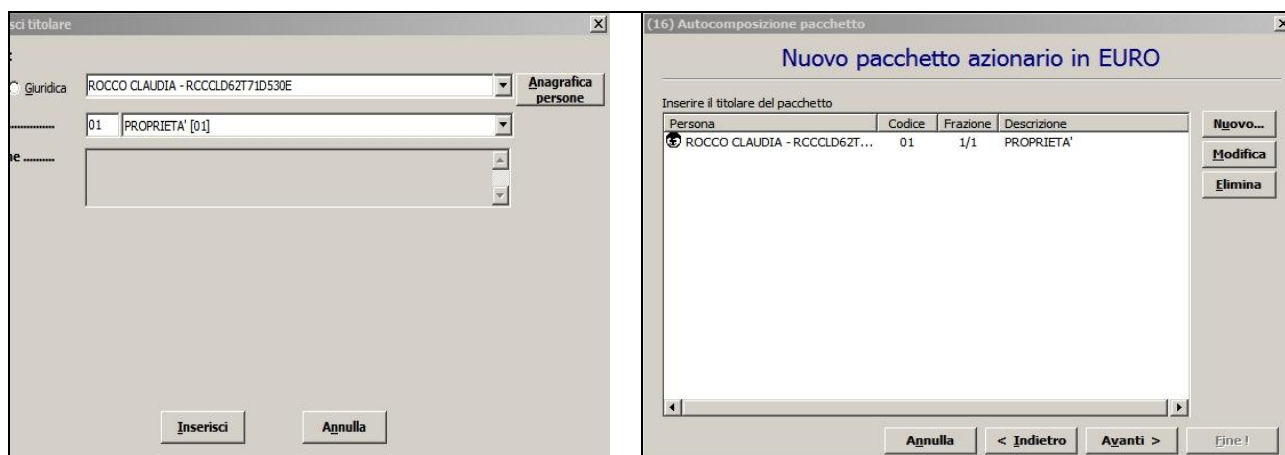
sci titolare

:

Giuridica ROCCO CLAUDIA - RCCCLD62T71D530E

Anagrafica persone

01 PROPRIETA' [01]

ne .........

Inserisci

Annulla

(16) Autocomposizione pacchetto

Nuovo pacchetto azionario in EURO

Inserire il titolare del pacchetto

| Persona | Codice | Frazione | Descrizione |
|---|---|---|---|
| ROCCO CLAUDIA - RCCCLD62T... | 01 | 1/1 | PROPRIETA' |

Nuovo...

Modifica

Elimina

Annulla

< Indietro

Avanti >

Fine !